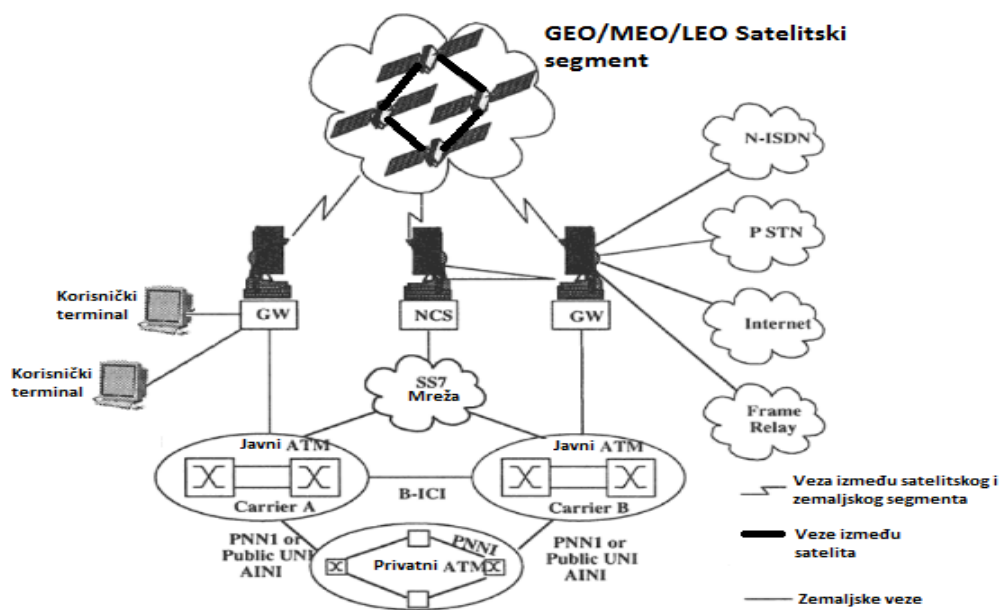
GEO/MEO/LEO Satelitski segment

N-ISDN

P STN

Internet

Frame Relay

Korisnički terminal

Korisnički terminal

GW

NCS

GW

SS7 Mreža

Javni ATM

Carrier A

B-ICI

Javni ATM

Carrier B

PNN1 or Public UNI AINI

PNNI

Privatni ATM

PNN1 or Public UNI AINI

Veza između satelitskog i zemaljskog segmenta

Veze između satelita

Zemaljske veze